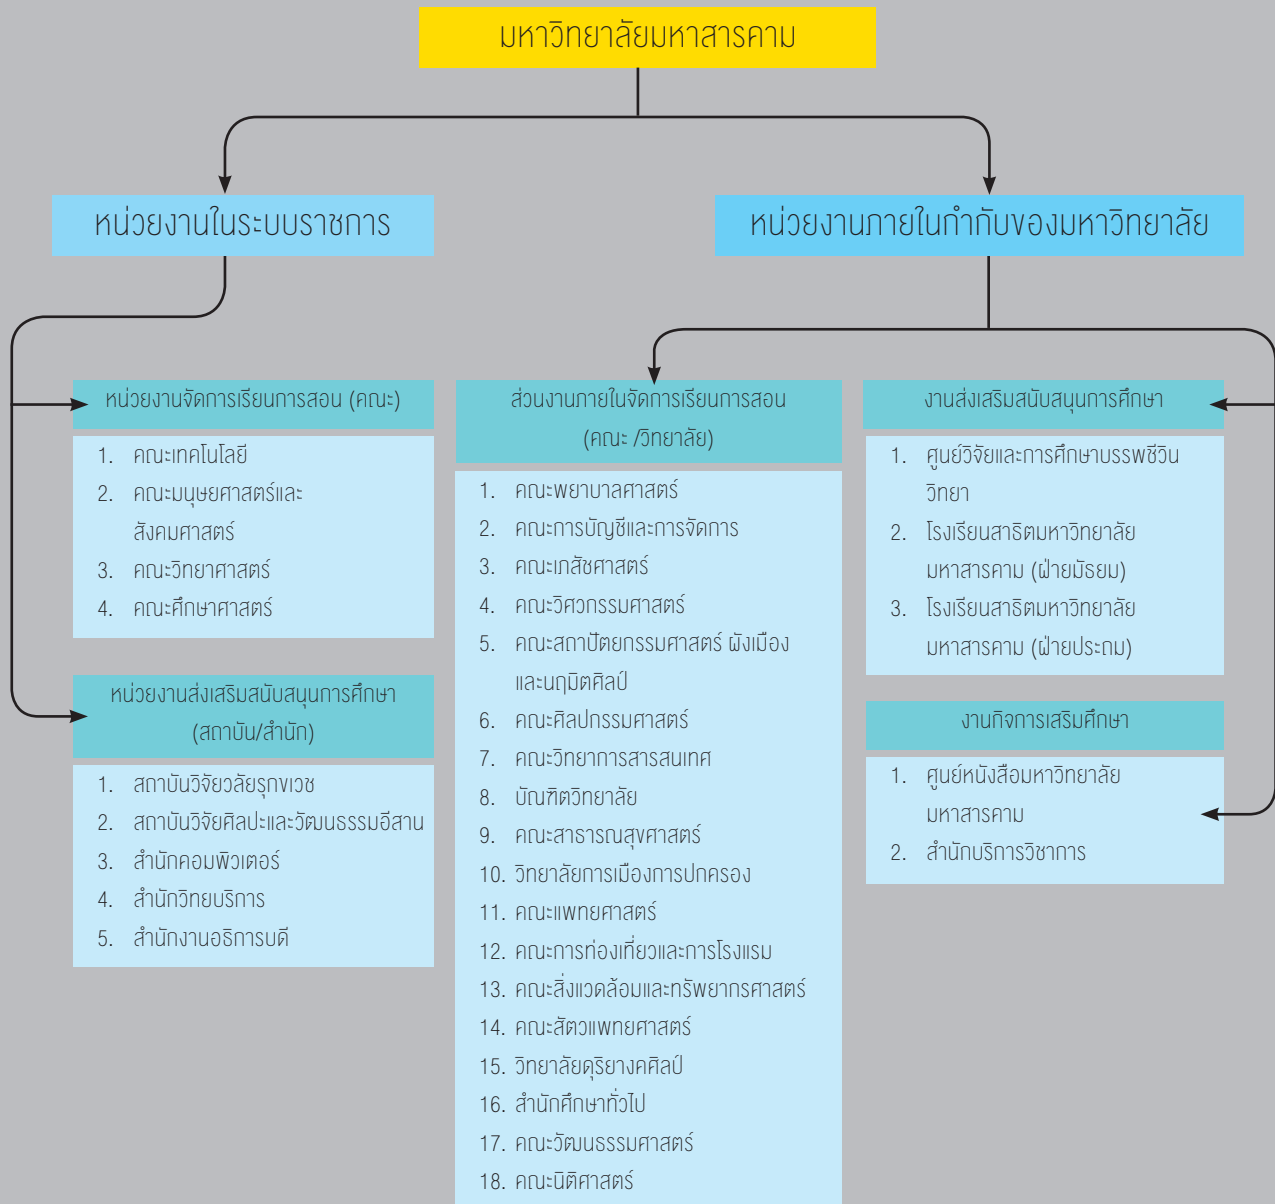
มหาวิทยาลัยมหาสารคาม

หน่วยงานในระบบราชการ

หน่วยงานภายในกำกับของมหาวิทยาลัย

หน่วยงานจัดการเรียนการสอน (คณะ)

1. คณะเทคโนโลยี
2. คณะมนุษยศาสตร์และสังคมศาสตร์
3. คณะวิทยาศาสตร์
4. คณะศึกษาศาสตร์

หน่วยงานส่งเสริมสนับสนุนการศึกษา (สถาบัน/สำนัก)

1. สถาบันวิจัยวลัยรุกขเวช
2. สถาบันวิจัยศิลปะและวัฒนธรรมอีสาน
3. สำนักคอมพิวเตอร์
4. สำนักวิทยบริการ
5. สำนักงานอธิการบดี

ส่วนงานภายในจัดการเรียนการสอน (คณะ /วิทยาลัย)

1. คณะพยาบาลศาสตร์
2. คณะการบัญชีและการจัดการ
3. คณะเภสัชศาสตร์
4. คณะวิศวกรรมศาสตร์
5. คณะสถาปัตยกรรมศาสตร์ ผังเมือง และนฤมิตศิลป์
6. คณะศิลปกรรมศาสตร์
7. คณะวิทยาการสารสนเทศ
8. บัณฑิตวิทยาลัย
9. คณะสาธารณสุขศาสตร์
10. วิทยาลัยการเมืองการปกครอง
11. คณะแพทยศาสตร์
12. คณะการท่องเที่ยวและการโรงแรม
13. คณะสิ่งแวดล้อมและทรัพยากรศาสตร์
14. คณะสัตวแพทยศาสตร์
15. วิทยาลัยดุริยางคศิลป์
16. สำนักศึกษาทั่วไป
17. คณะวัฒนธรรมศาสตร์
18. คณะนิติศาสตร์

งานส่งเสริมสนับสนุนการศึกษา

1. ศูนย์วิจัยและการศึกษาบรรพชีวินวิทยา
2. โรงเรียนสาธิตมหาวิทยาลัยมหาสารคาม (ฝ่ายมัธยม)
3. โรงเรียนสาธิตมหาวิทยาลัยมหาสารคาม (ฝ่ายประถม)

งานกิจการเสริมศึกษา

1. ศูนย์หนังสือมหาวิทยาลัยมหาสารคาม
2. สำนักบริการวิชาการ